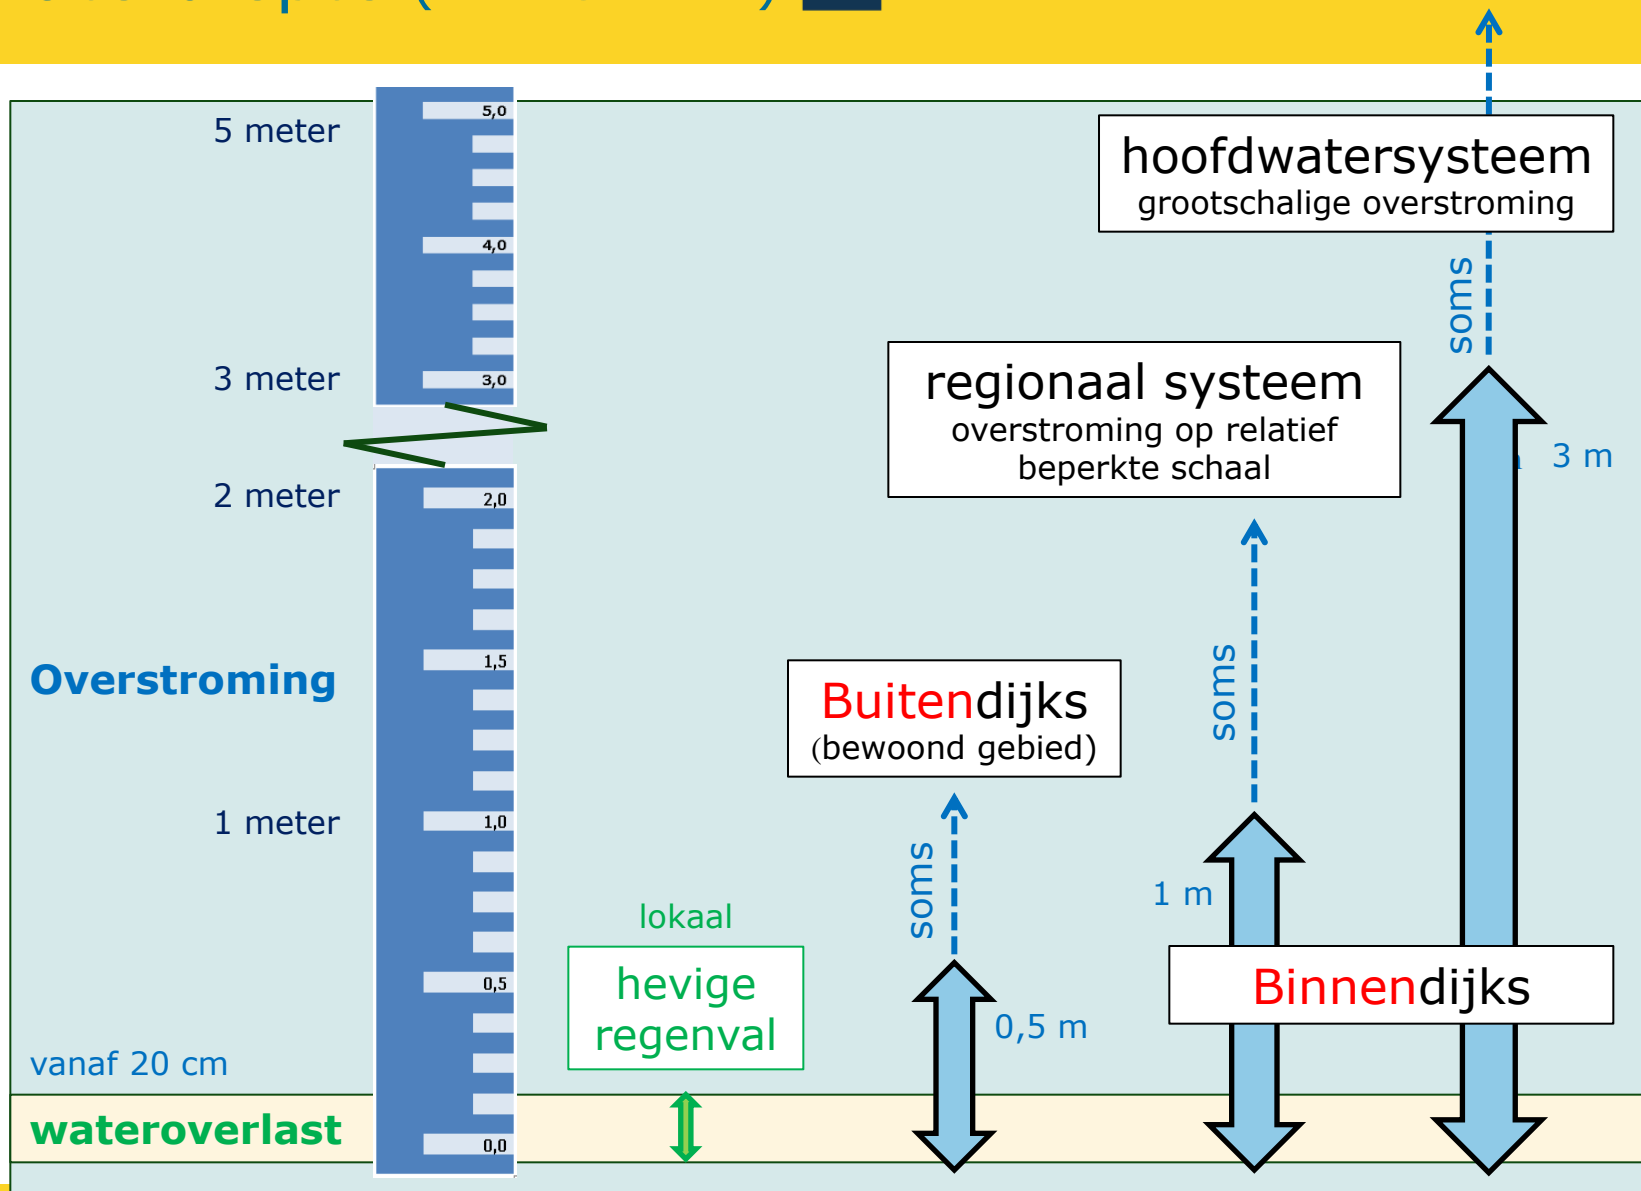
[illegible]

5 meter

5,0

4,0

3 meter

3,0

2 meter

2,0

1,5

Overstroming

1 meter

1,0

0,5

vanaf 20 cm

wateroverlast

0,0

hoofdwatersysteem
grootschalige overstroming

soms

regionaal systeem
overstroming op relatief beperkte schaal

3 m

soms

Buitendijks
(bewoond gebied)

soms

1 m

lokaal

hevige regenval

0,5 m

Binnendijks